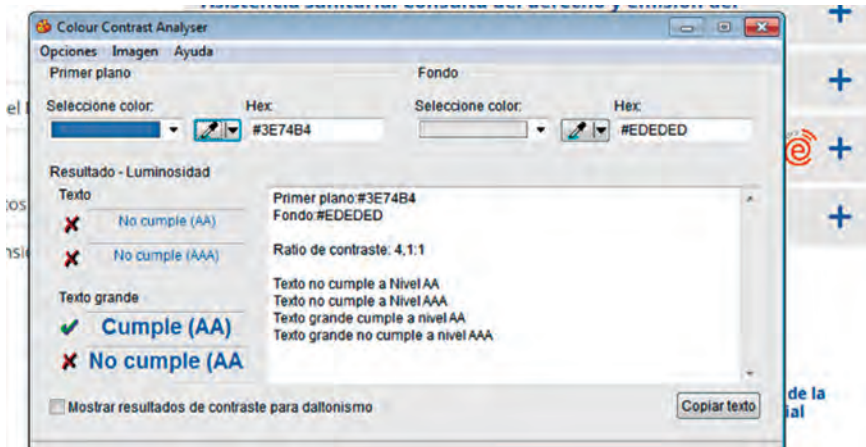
Colour Contrast Analyser

Opciones Imagen Ayuda

Primer plano

Fondo

Seleccione color:

Hex:

#3E74B4

Seleccione color:

Hex:

#EDEDED

Resultado - Luminosidad

Texto

No cumple (AA)

No cumple (AAA)

Texto grande

Cumple (AA)

No cumple (AA

Primer plano:#3E74B4
Fondo:#EDEDED

Ratio de contraste: 4,1:1

Texto no cumple a Nivel AA
Texto no cumple a Nivel AAA
Texto grande cumple a nivel AA
Texto grande no cumple a nivel AAA

Mostrar resultados de contraste para daltonismo

Copiar texto

de la
ial